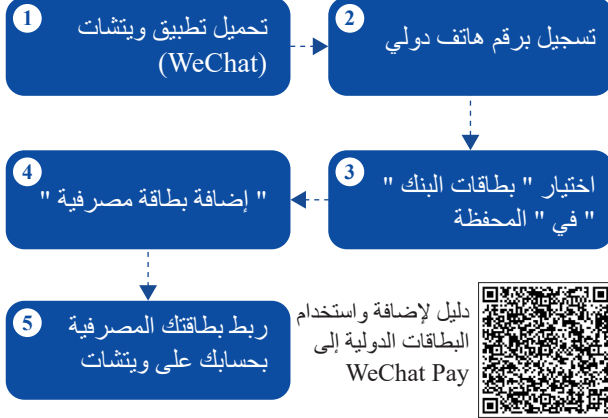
1
تحميل تطبيق ويتشات (WeChat)

2
تسجيل برقم هاتف دولي

3
اختيار " بطاقات البنك " في " المحفظة "

4
" إضافة بطاقة مصرفية "

5
ربط بطاقتك المصرفية بحسابك على ويتشات

دليل لإضافة واستخدام البطاقات الدولية إلى WeChat Pay